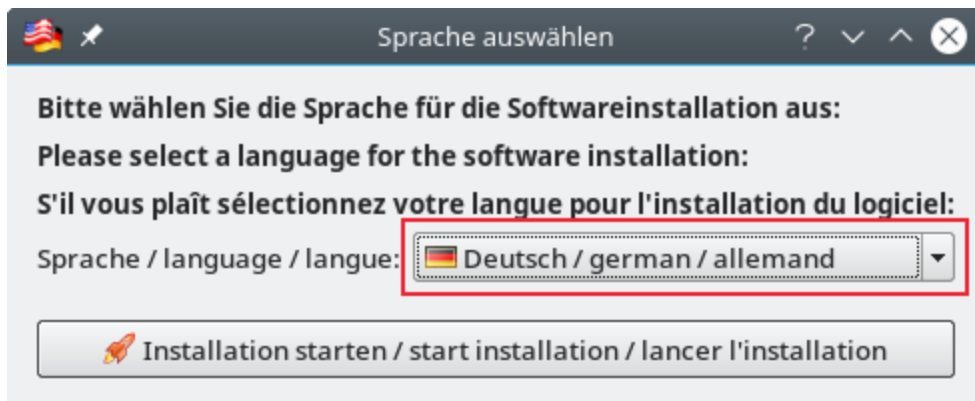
Sprache auswählen

?

Bitte wählen Sie die Sprache für die Softwareinstallation aus:

Please select a language for the software installation:

S'il vous plaît sélectionnez votre langue pour l'installation du logiciel:

Sprache / language / langue: Deutsch / german / allemand

Installation starten / start installation / lancer l'installation